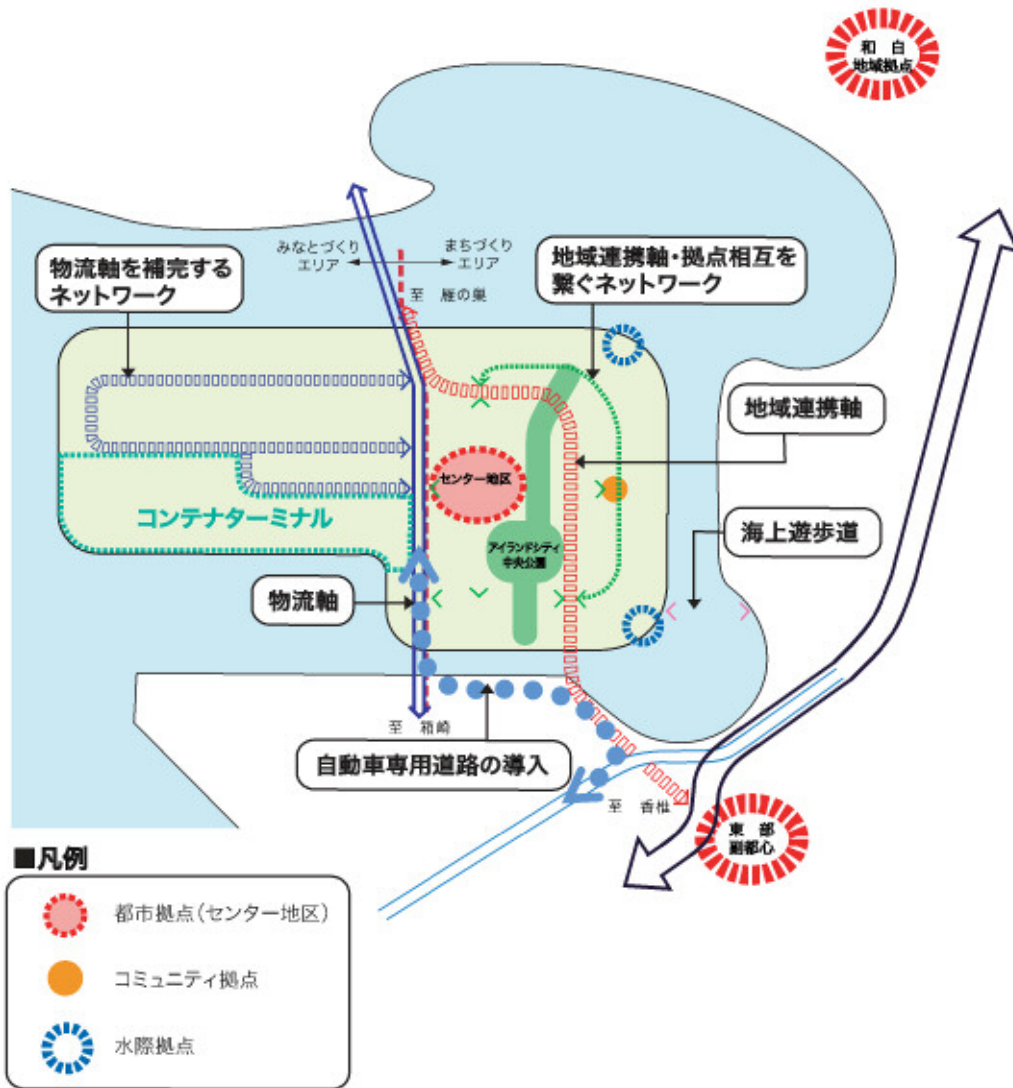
和白
地域拠点

みなとづくり
エリア

まちづくり
エリア

至 雁の巣

物流軸を補完するネットワーク

地域連携軸・拠点相互を繋ぐネットワーク

地域連携軸

センター地区

コンテナターミナル

アイランドシティ
中央公園

海上遊歩道

物流軸

至 箱崎

自動車専用道路の導入

至 香椎

東部
副都心

■凡例

都市拠点（センター地区）

コミュニティ拠点

水際拠点